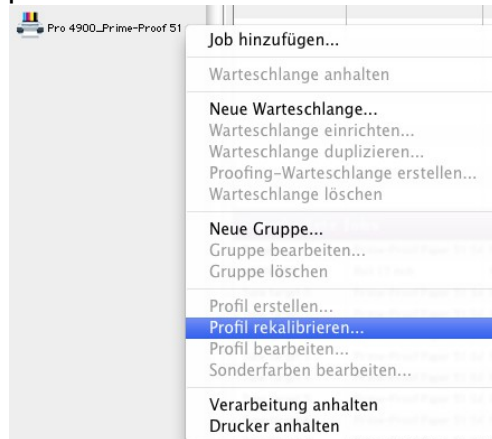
Pro 4900_Prime-Proof 51

Job hinzufügen...

Warteschlange anhalten

Neue Warteschlange...
Warteschlange einrichten...
Warteschlange duplizieren...
Proofing-Warteschlange erstellen...
Warteschlange löschen

Neue Gruppe...
Gruppe bearbeiten...
Gruppe löschen

Profil erstellen...
Profil rekalibrieren...
Profil bearbeiten...
Sonderfarben bearbeiten...

Verarbeitung anhalten
Drucker anhalten